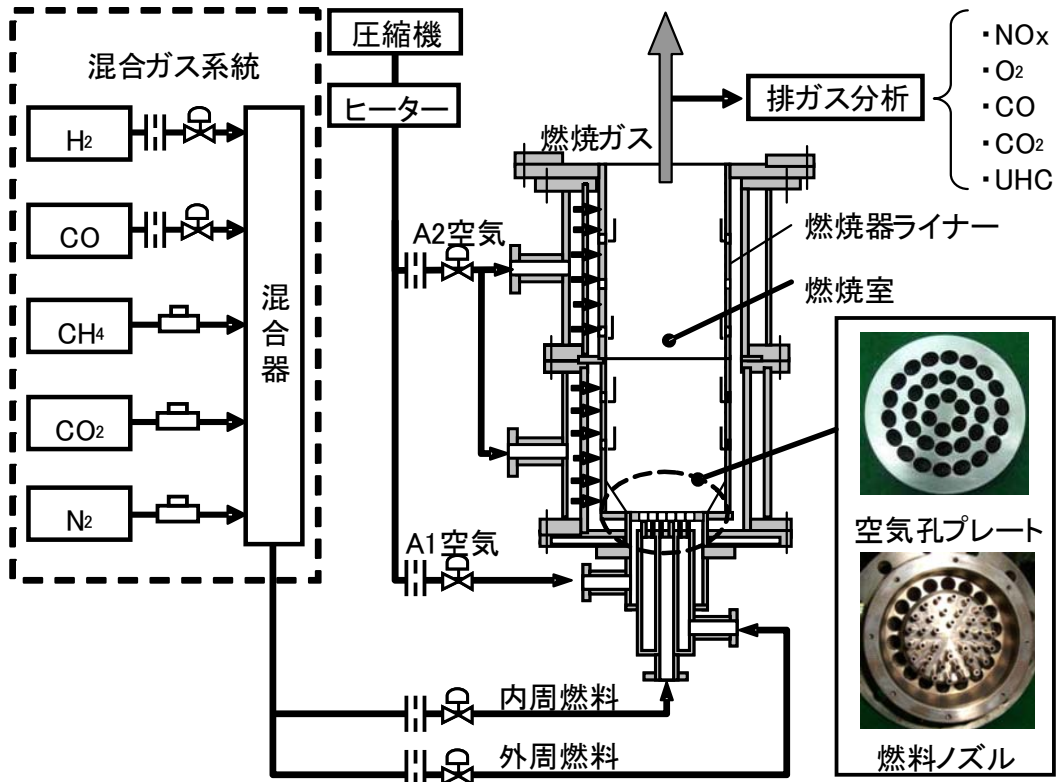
混合ガス系統

$H_2$

CO

$CH_4$

$CO_2$

$N_2$

混合器

圧縮機

ヒーター

A2空気

A1空気

内周燃料

外周燃料

燃焼ガス

排ガス分析

・NOx
・$O_2$
・CO
・$CO_2$
・UHC

燃焼器ライナー

燃焼室

空気孔プレート

燃料ノズル